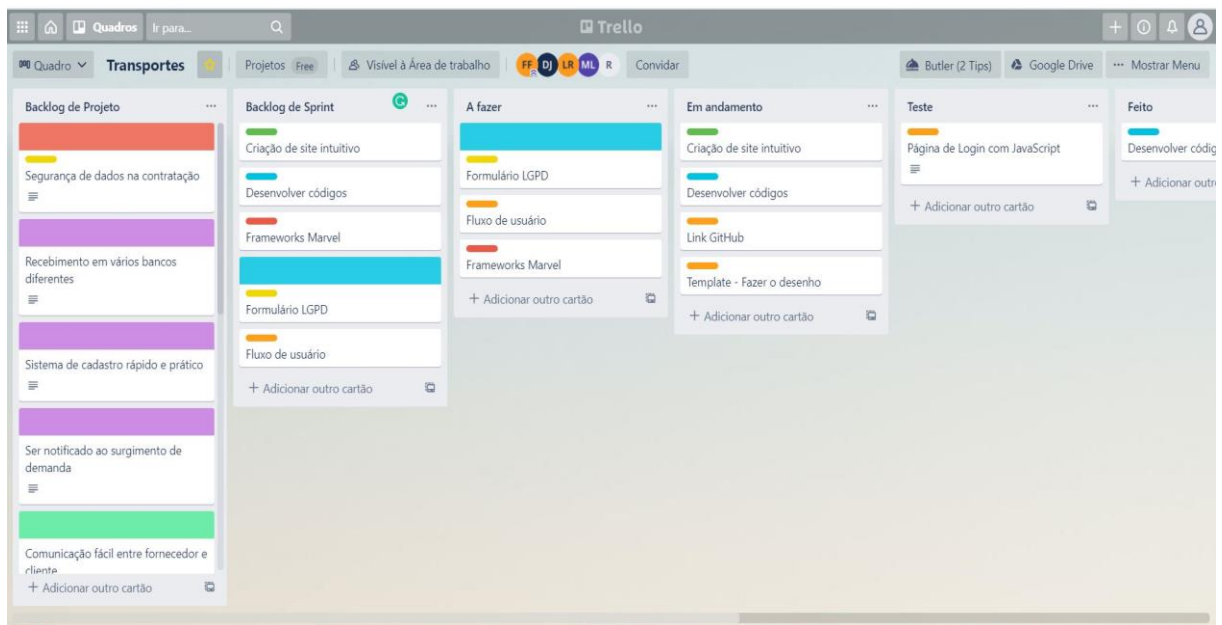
Quadros Ir para...

Trello

Quadro Transportes Projetos Free Visível à Área de trabalho FF DJ LR ML R Convidar Butler (2 Tips) Google Drive ··· Mostrar Menu

Backlog de Projeto ···
Segurança de dados na contratação
Recebimento em vários bancos diferentes
Sistema de cadastro rápido e prático
Ser notificado ao surgimento de demanda
Comunicação fácil entre fornecedor e cliente
+ Adicionar outro cartão

Backlog de Sprint ···
Criação de site intuitivo
Desenvolver códigos
Frameworks Marvel
Formulário LGPD
Fluxo de usuário
+ Adicionar outro cartão

A fazer ···
Formulário LGPD
Fluxo de usuário
Frameworks Marvel
+ Adicionar outro cartão

Em andamento ···
Criação de site intuitivo
Desenvolver códigos
Link GitHub
Template - Fazer o desenho
+ Adicionar outro cartão

Teste ···
Página de Login com JavaScript
+ Adicionar outro cartão

Feito
Desenvolver códig
+ Adicionar outro